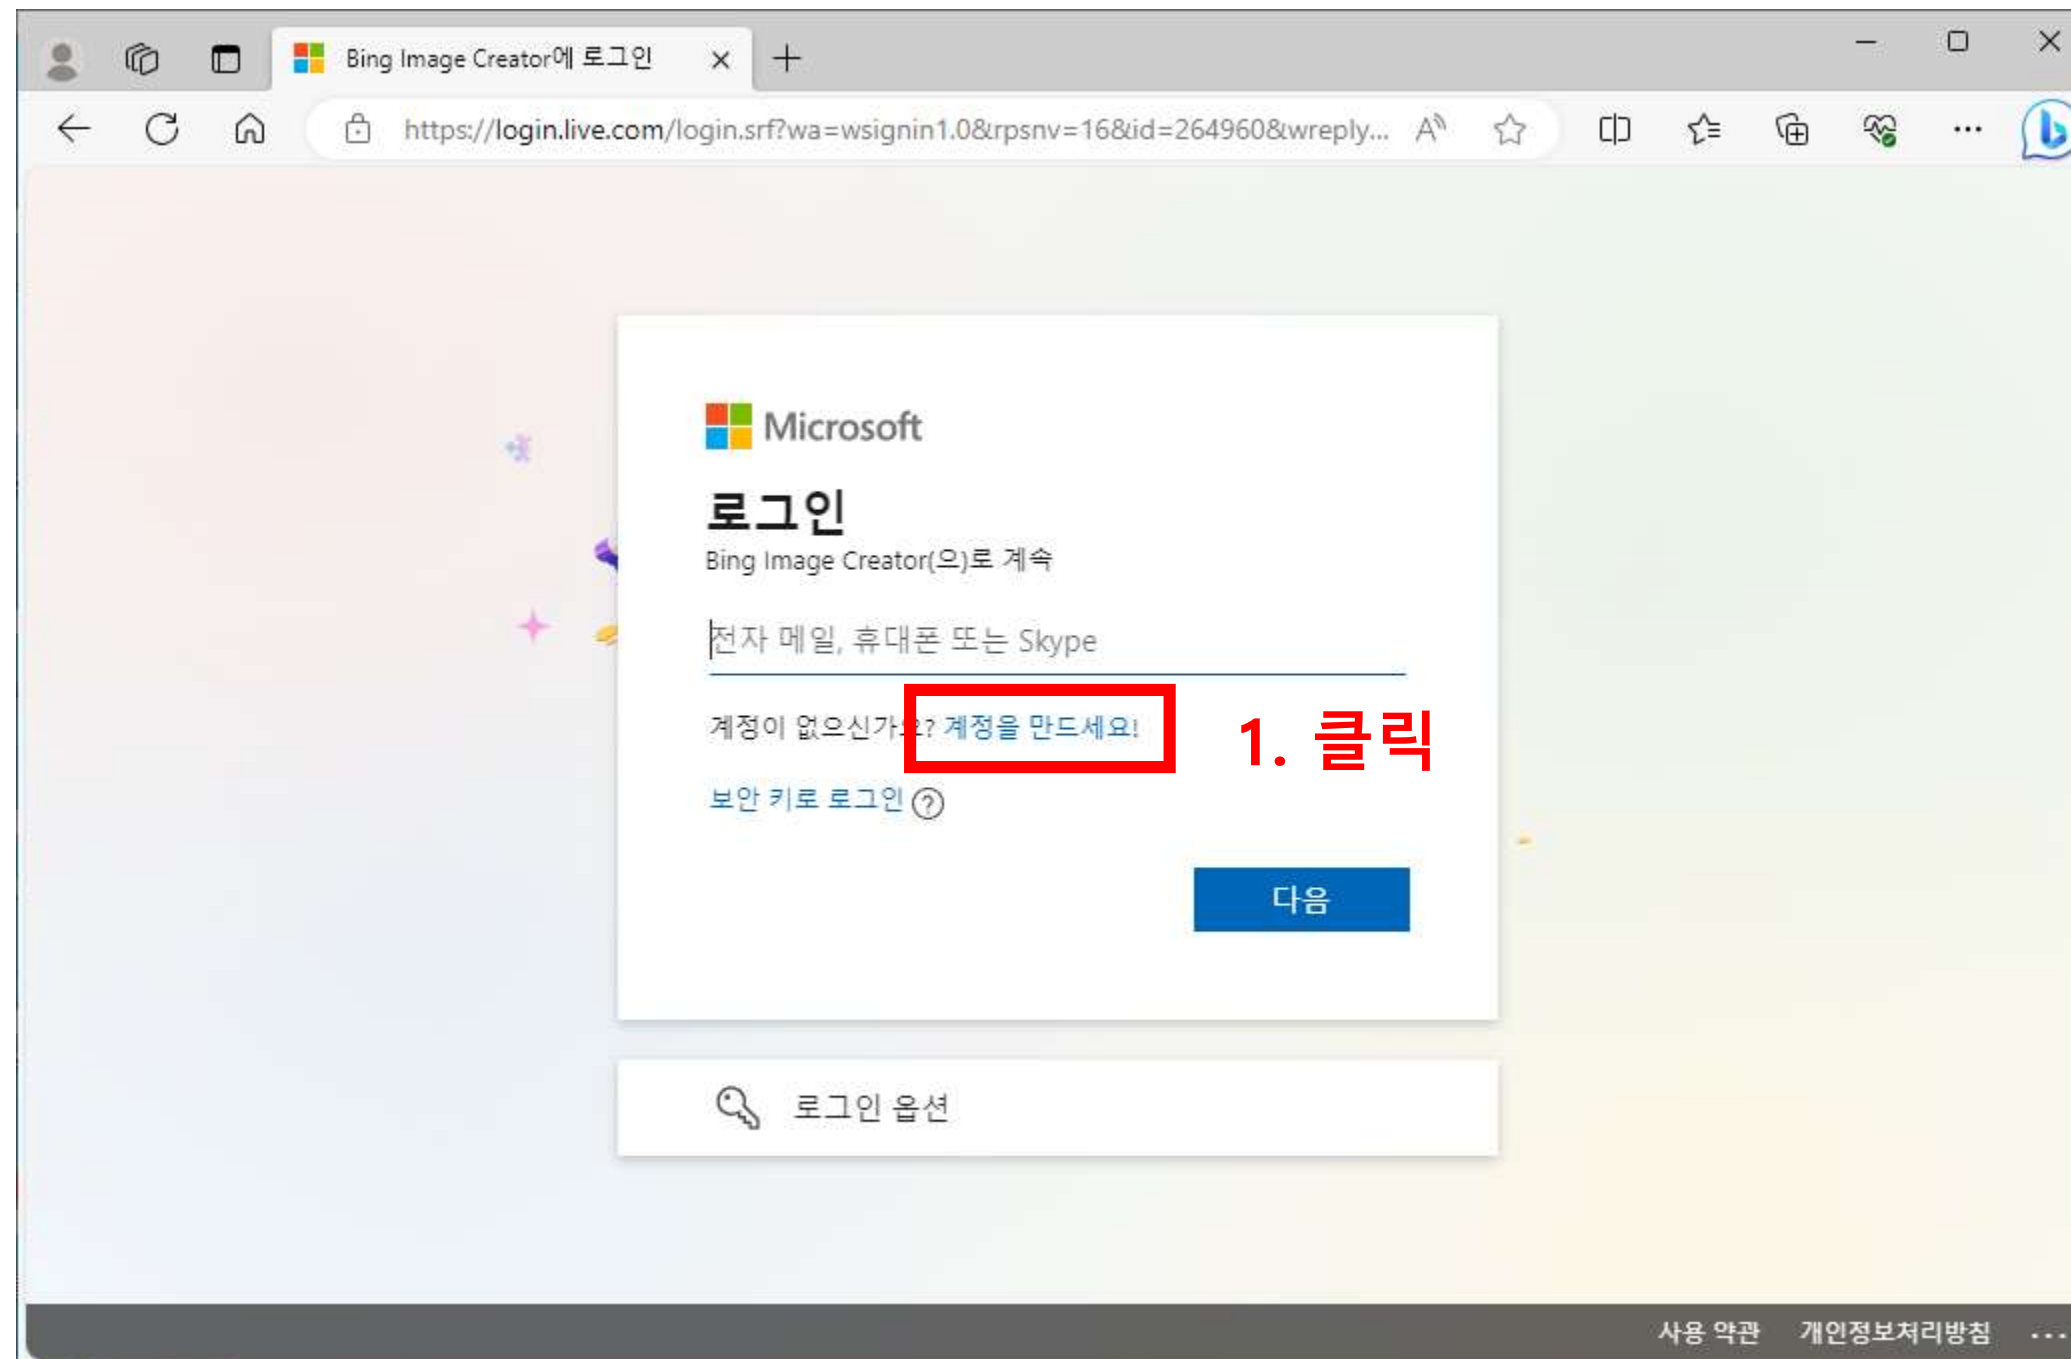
Bing Image Creator에 로그인

https://login.live.com/login.srf?wa=wsignin1.0&rpsnv=16&id=264960&wreply...

Microsoft

로그인

Bing Image Creator(으)로 계속

전자 메일, 휴대폰 또는 Skype

계정이 없으신가요? 계정을 만드세요!

1. 클릭

보안 키로 로그인 ?

다음

로그인 옵션

사용 약관 개인정보처리방침 ...